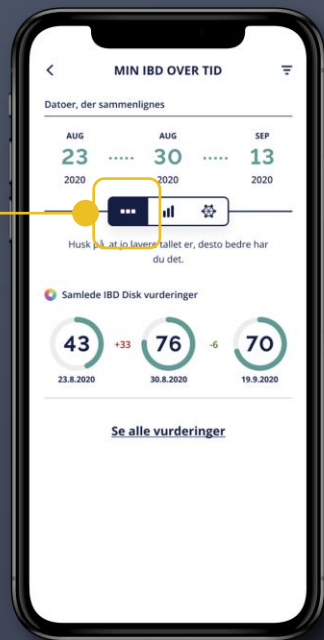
MIN IBD OVER TID

Datoer, der sammenlignes

AUG 23 2020 AUG 30 2020 SEP 13 2020

Husk på, at jo lavere tallet er, desto bedre har du det.

Samlede IBD Disk vurderinger

43 +33 76 -6 70

23.8.2020 30.8.2020 19.9.2020

Se alle vurderinger